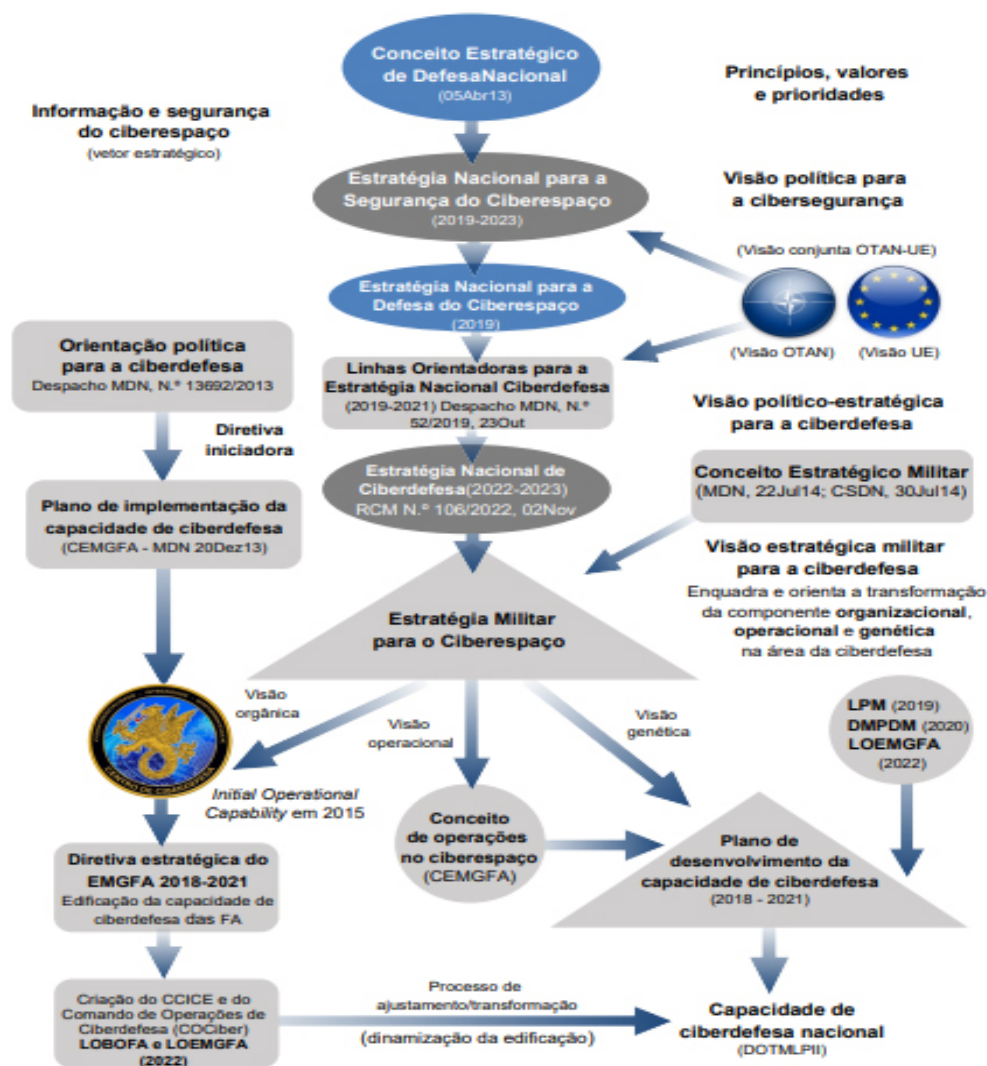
Conceito Estratégico de DefesaNacional
(05Abr13)

Princípios, valores e prioridades

Informação e segurança do ciberespaço
(vetor estratégico)

Estratégia Nacional para a Segurança do Ciberespaço
(2019-2023)

Visão política para a cibersegurança

(Visão conjunta OTAN-UE)

Estratégia Nacional para a Defesa do Ciberespaço
(2019)

(Visão OTAN) (Visão UE)

Orientação política para a ciberdefesa
Despacho MDN, N.º 13692/2013

Linhas Orientadoras para a Estratégia Nacional Ciberdefesa
(2019-2021) Despacho MDN, N.º 52/2019, 23Out

Visão político-estratégica para a ciberdefesa

Diretiva iniciadora

Estratégia Nacional de Ciberdefesa(2022-2023)
RCM N.º 106/2022, 02Nov

Conceito Estratégico Militar
(MDN, 22Jul14; CSDN, 30Jul14)

Plano de implementação da capacidade de ciberdefesa
(CEMGFA - MDN 20Dez13)

Visão estratégica militar para a ciberdefesa
Enquadra e orienta a transformação da componente organizacional, operacional e genética na área da ciberdefesa

Estratégia Militar para o Ciberespaço

Visão orgânica

Visão operacional

Visão genética

LPM (2019)
DMPDM (2020)
LOEMGFA
(2022)

Initial Operational Capability em 2015

Conceito de operações no ciberespaço
(CEMGFA)

Plano de desenvolvimento da capacidade de ciberdefesa
(2018 - 2021)

Diretiva estratégica do EMGFA 2018-2021
Edificação da capacidade de ciberdefesa das FA

Criação do CCICE e do Comando de Operações de Ciberdefesa (COCiber)
LOBOFA e LOEMGFA
(2022)

Processo de ajustamento/transformação

(dinamização da edificação)

Capacidade de ciberdefesa nacional
(DOTMLPII)